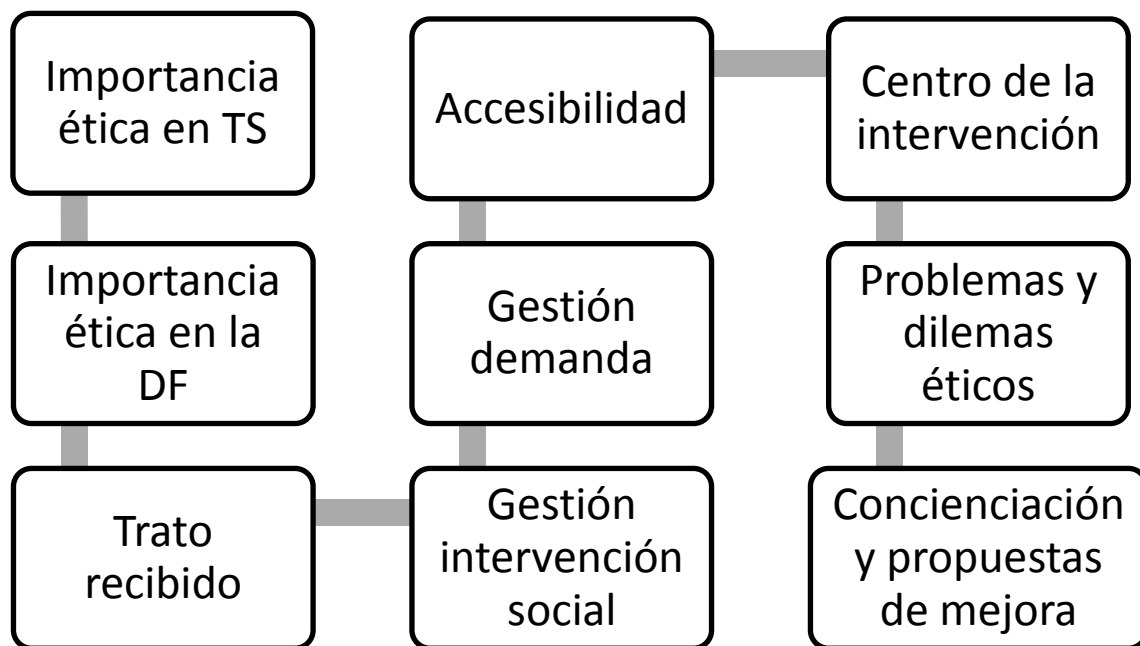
Importancia ética en TS

Importancia ética en la DF

Trato recibido

Gestión intervención social

Gestión demanda

Accesibilidad

Centro de la intervención

Problemas y dilemas éticos

Concienciación y propuestas de mejora